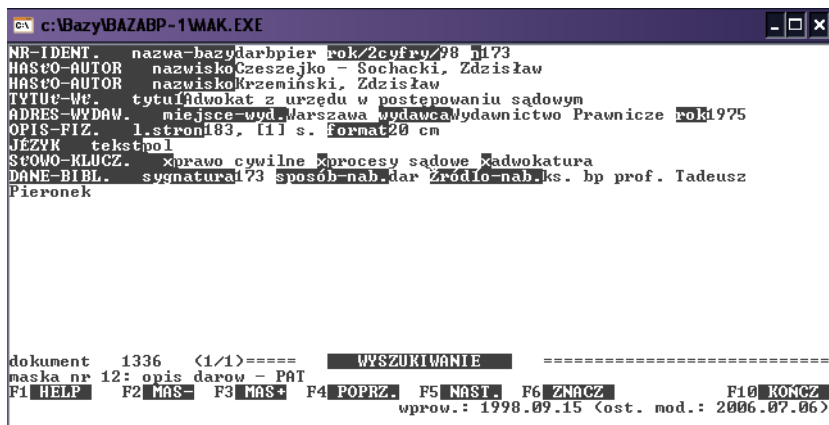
c:\Bazy\BAZABP-1\MAK.EXE

NR-IDENT. nazwa-bazy darbpier rok/2cyfry/98 n173
HASŁO-AUTOR nazwisko Czeszejko - Sochacki, Zdzisław
HASŁO-AUTOR nazwisko Krzemiński, Zdzisław
TYTUŁ-WŁ. tytuł Adwokat z urzędu w postępowaniu sądowym
ADRES-WYDAW. miejsce-wyd. Warszawa wydawca Wydawnictwo Prawnicze rok 1975
OPIS-FIZ. l.stron 183, [1] s. format 20 cm
JĘZYK tekst pol
SŁOWO-KLUCZ. x prawo cywilne x procesy sądowe x adwokatura
DANE-BIBL. sygnatura 173 sposób-nab. dar Źródło-nab. ks. bp prof. Tadeusz Pieronek

dokument 1336 (1/1)===== WYSZUKIWANIE ============================
maska nr 12: opis darow - PAT
F1 HELP F2 MAS- F3 MAS+ F4 POPRZ. F5 NAST. F6 ZNACZ F10 KOŃCZ
wprow.: 1998.09.15 (ost. mod.: 2006.07.06)